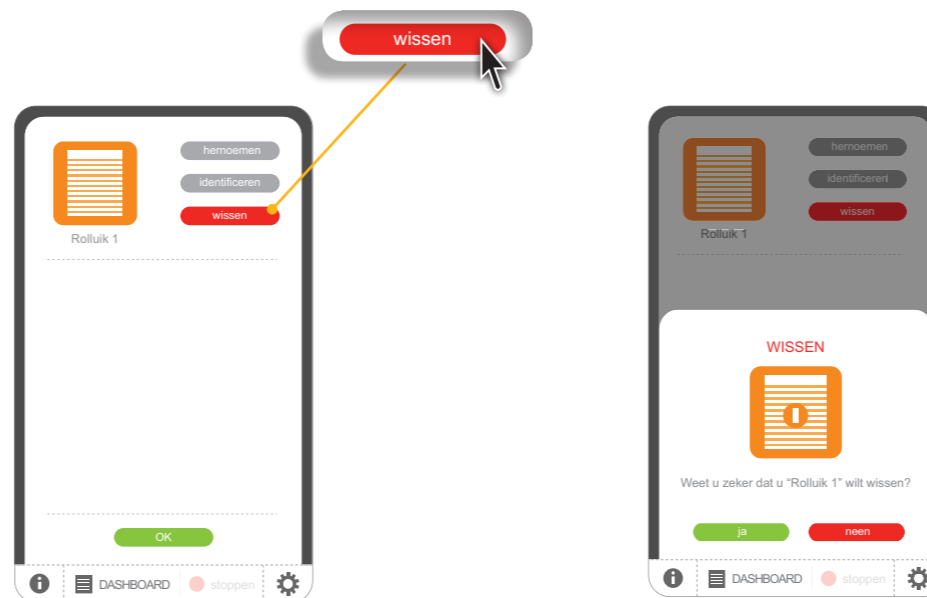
wissen

hernoemen

identificeren

wissen

Rolluik 1

OK

DASHBOARD stoppen

hernoemen

identificeren

wissen

Rolluik 1

WISSEN

Weet u zeker dat u "Rolluik 1" wilt wissen?

ja

neen

DASHBOARD stoppen